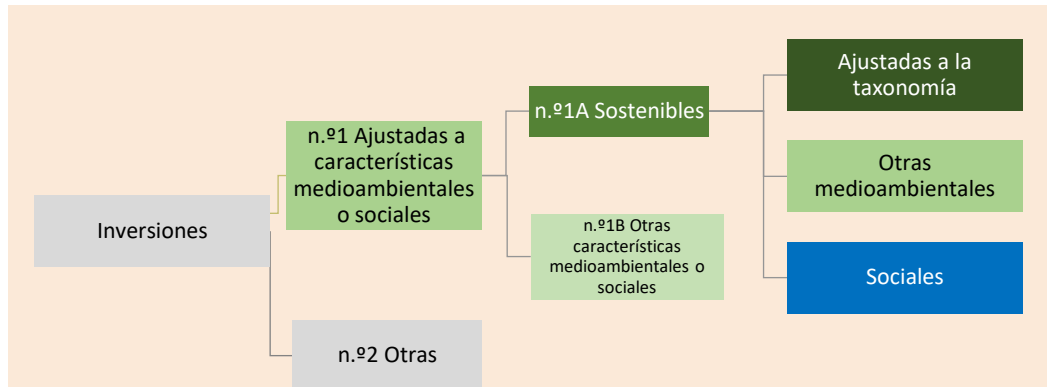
Inversiones

n.º1 Ajustadas a características medioambientales o sociales

n.º2 Otras

n.º1A Sostenibles

n.º1B Otras características medioambientales o sociales

Ajustadas a la taxonomía

Otras medioambientales

Sociales